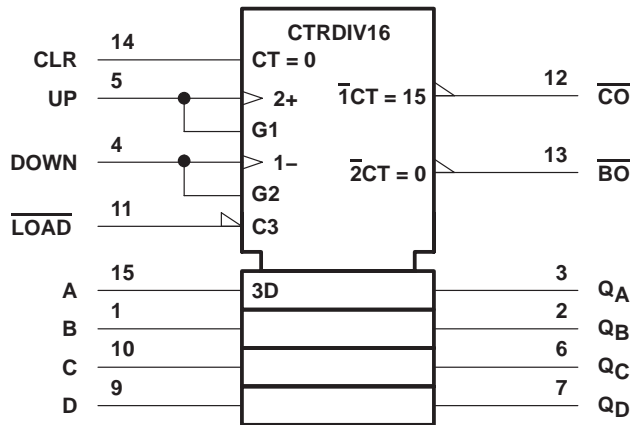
CTRDIV16

CLR 14 CT = 0

UP 5 2+

G1

DOWN 4 1−

G2

$\overline{\text{LOAD}}$ 11 C3

$\overline{1}$CT = 15 12 $\overline{\text{CO}}$

$\overline{2}$CT = 0 13 $\overline{\text{BO}}$

A 15 3D 3 $Q_A$

B 1 2 $Q_B$

C 10 6 $Q_C$

D 9 7 $Q_D$